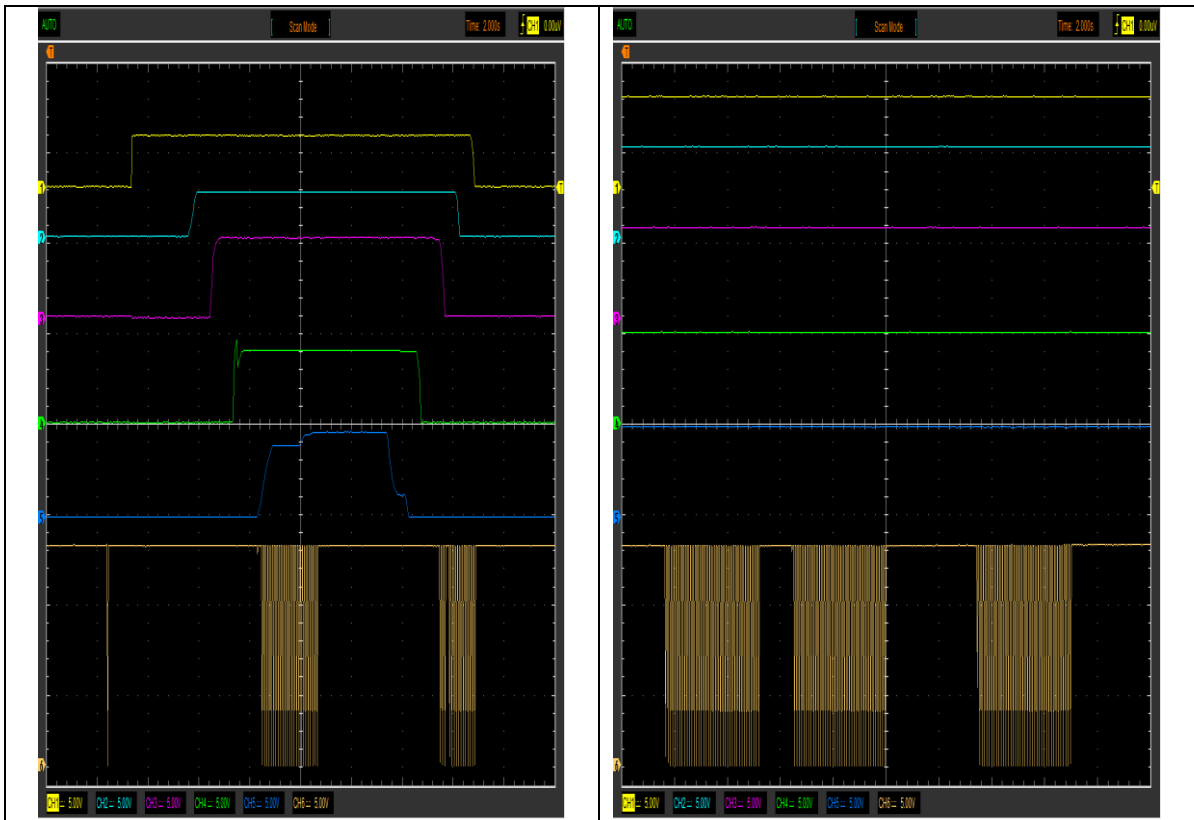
AUTO

Scan Mode

Time: 2.000s

CH1 0.00mV

CH1 5.00V CH2 5.00V CH3 5.00V CH4 5.00V CH5 5.00V CH6 5.00V

AUTO

Scan Mode

Time: 2.000s

CH1 0.00mV

CH1 5.00V CH2 5.00V CH3 5.00V CH4 5.00V CH5 5.00V CH6 5.00V